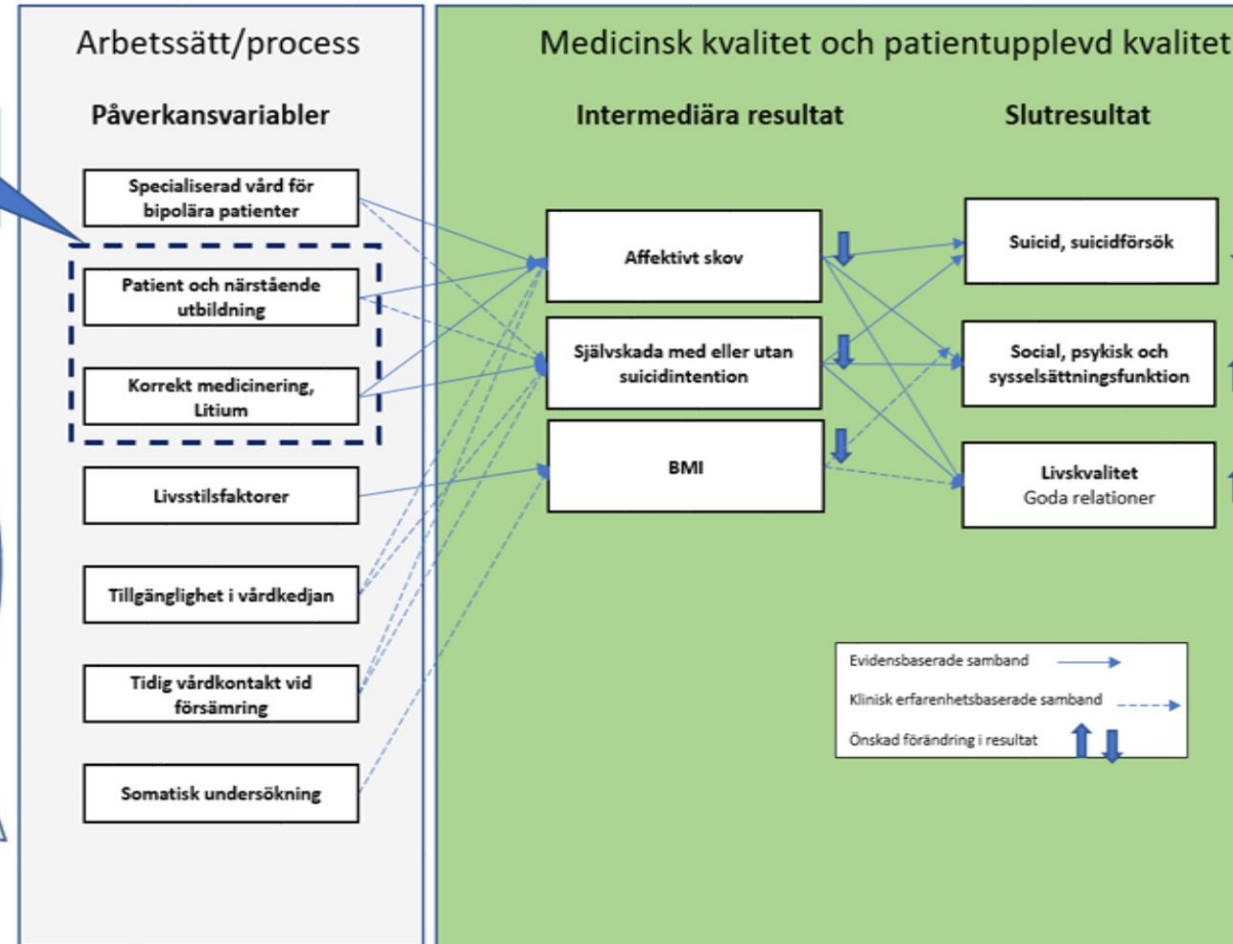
Arbetssätt/process

Påverkansvariabler

Specialiserad vård för bipolära patienter

Patient och närstående utbildning

Korrekt medicinering, Litium

Livsstilsfaktorer

Tillgänglighet i vårdkedjan

Tidig vårdkontakt vid försämring

Somatisk undersökning

Medicinsk kvalitet och patientupplevd kvalitet

Intermediära resultat

Affektivt skov

Självskada med eller utan suicidintention

BMI

Slutresultat

Suicid, suicidförsök

Social, psykisk och sysselsättningsfunktion

Livskvalitet
Goda relationer

Evidensbaserade samband

Klinisk erfarenhetsbaserade samband

Önskad förändring i resultat